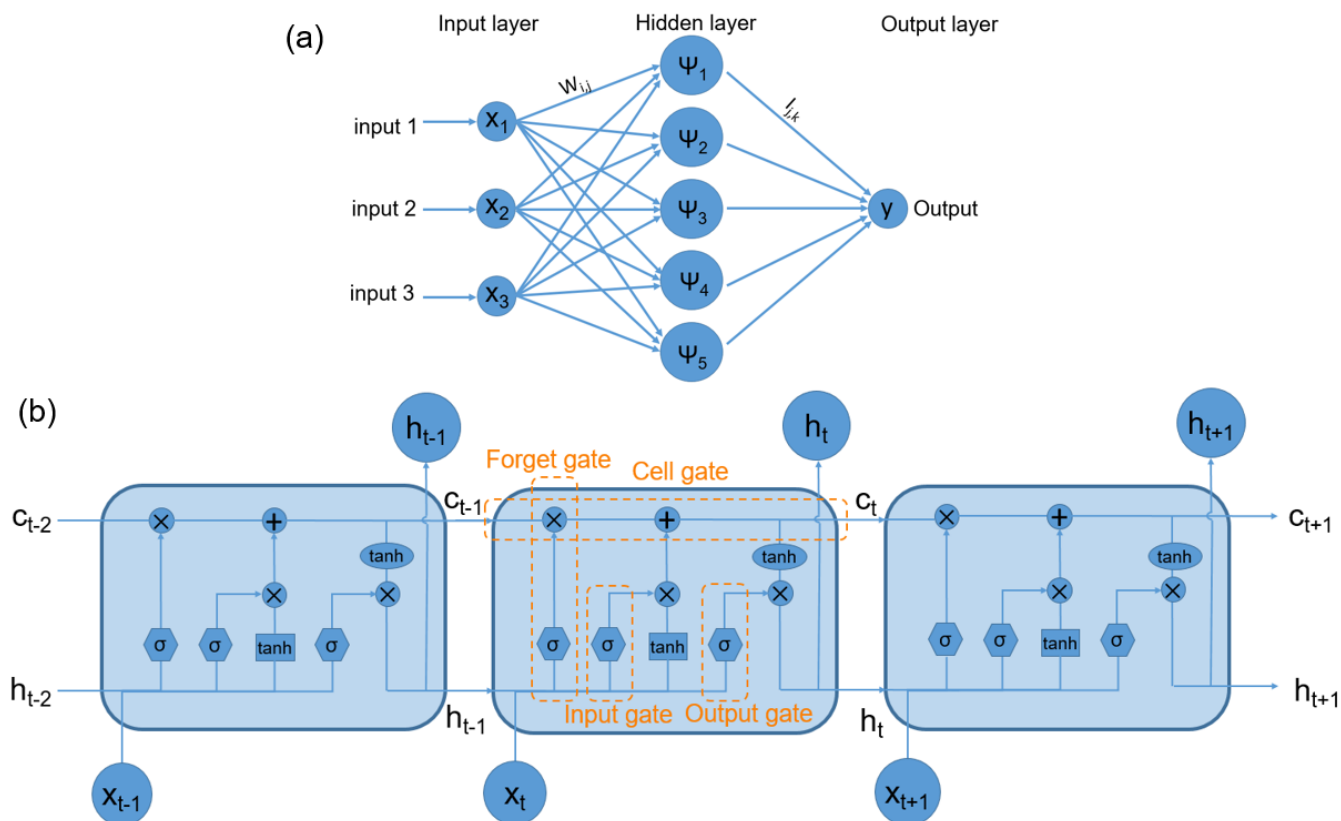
(a)

Input layer

Hidden layer

Output layer

$w_{i,j}$

$l_{j,k}$

input 1

input 2

input 3

$x_1$

$x_2$

$x_3$

$\Psi_1$

$\Psi_2$

$\Psi_3$

$\Psi_4$

$\Psi_5$

y Output

(b)

$h_{t-1}$

$h_t$

$h_{t+1}$

Forget gate

Cell gate

$c_{t-2}$

$c_{t-1}$

$c_t$

$c_{t+1}$

×

+

tanh

×

σ σ tanh σ

×

+

tanh

×

σ σ tanh σ

×

+

tanh

×

σ σ tanh σ

$h_{t-2}$

$h_{t-1}$

Input gate

Output gate

$h_t$

$h_{t+1}$

$x_{t-1}$

$x_t$

$x_{t+1}$